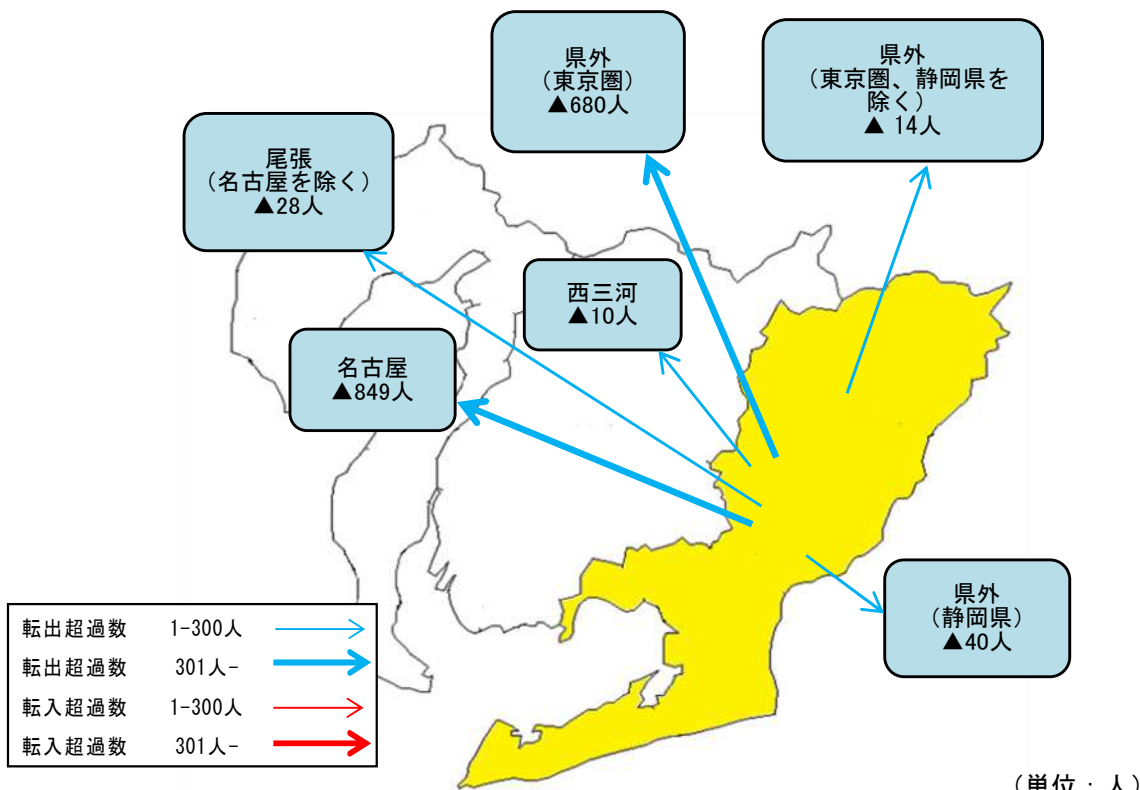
県外
（東京圏）
▲680人

県外
（東京圏、静岡県を除く）
▲ 14人

尾張
（名古屋を除く）
▲28人

西三河
▲10人

名古屋
▲849人

県外
（静岡県）
▲40人

| | |
|---|---|
| 転出超過数 | 1-300人 |
| 転出超過数 | 301人- |
| 転入超過数 | 1-300人 |
| 転入超過数 | 301人- |

（単位：人）